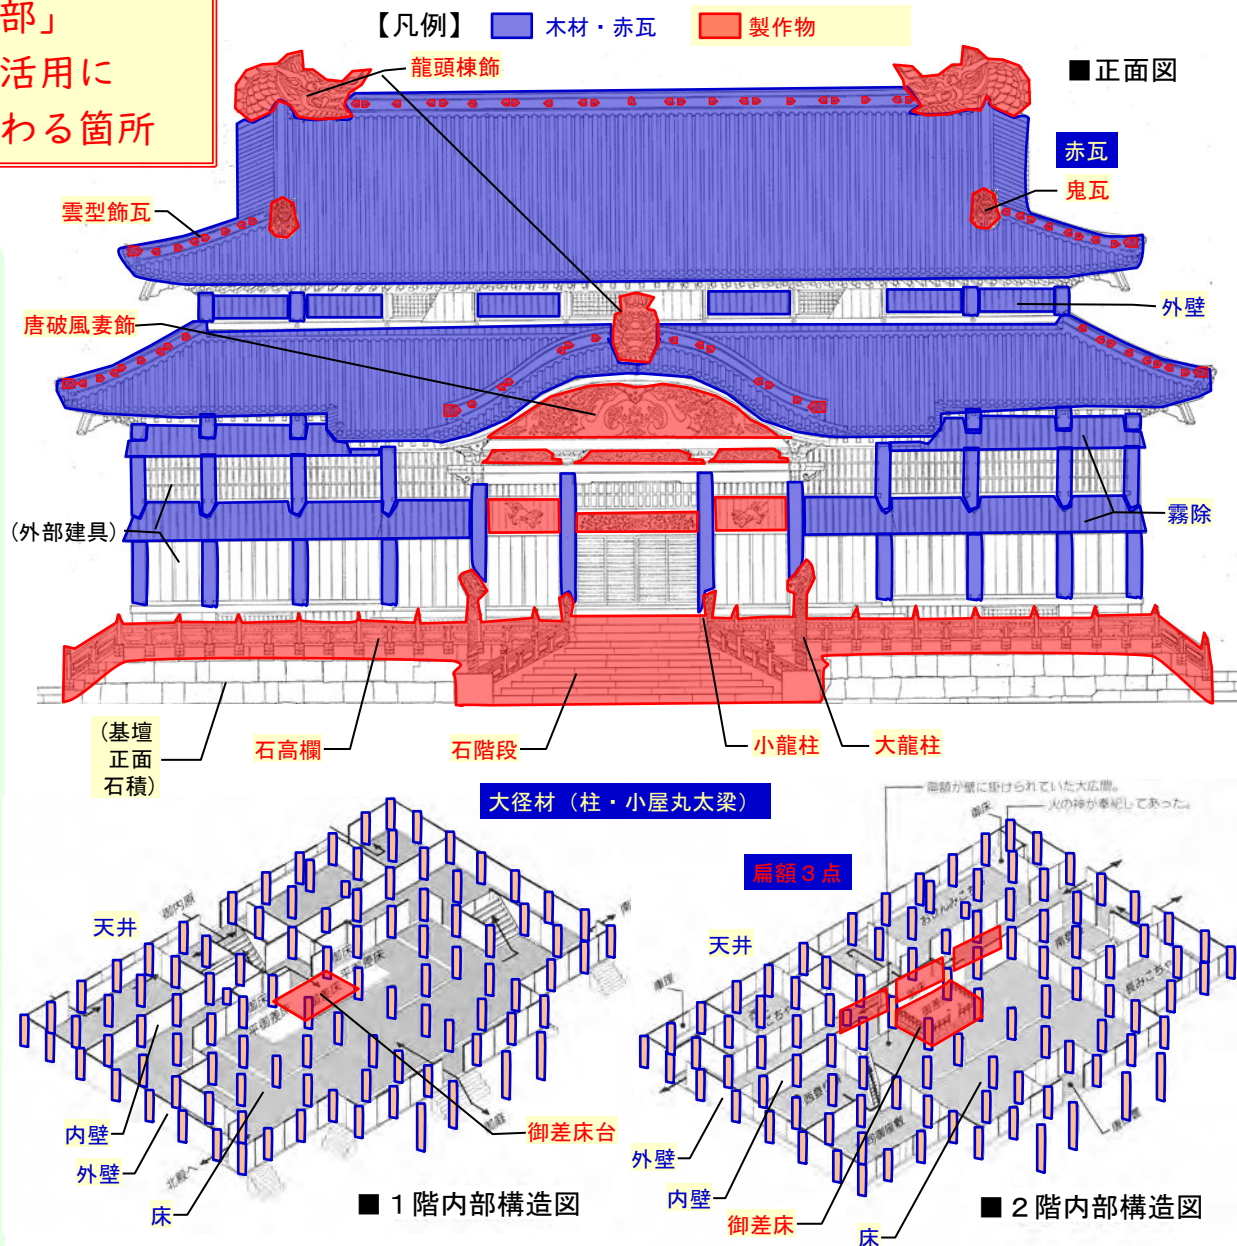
部」
活用に
わる箇所

【凡例】 木材・赤瓦 製作物

■正面図

龍頭棟飾
赤瓦
鬼瓦
雲型飾瓦
外壁
唐破風妻飾
(外部建具)
霧除
(基壇
正面
石積)
石高欄
石階段
小龍柱
大龍柱

大径材(柱・小屋丸太梁)

御額が壁に掛けられていた大広間。
火の神が奉祀してあった。

扁額3点

天井
内壁
外壁
床
御差床台
■1階内部構造図

天井
外壁
内壁
御差床
床
■2階内部構造図